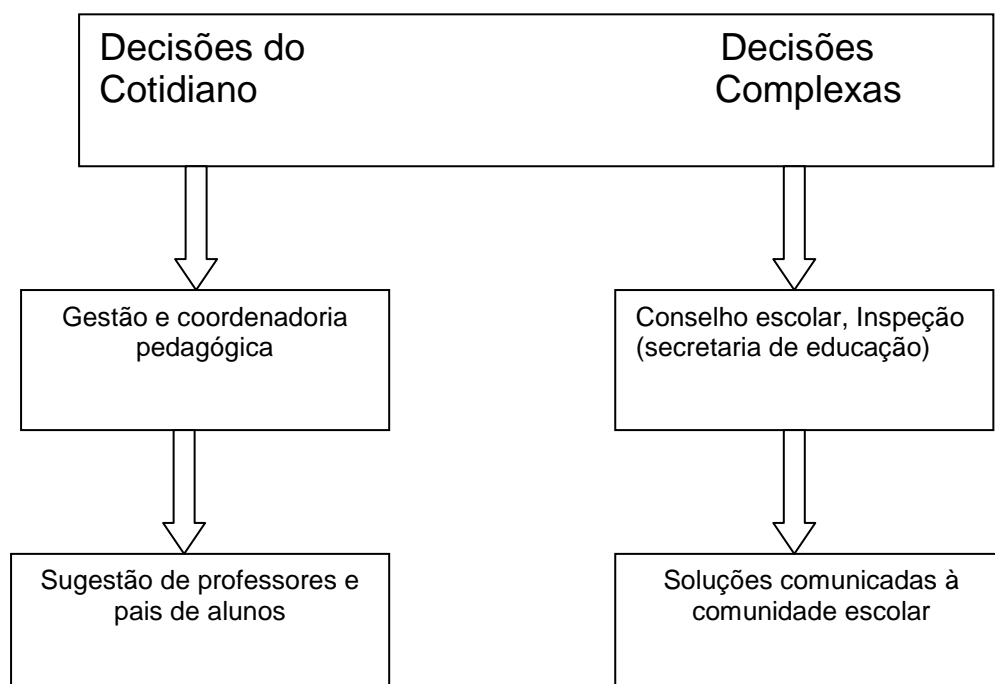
Decisões do Cotidiano

Decisões Complexas

Gestão e coordenadoria pedagógica

Conselho escolar, Inspeção (secretaria de educação)

Sugestão de professores e pais de alunos

Soluções comunicadas à comunidade escolar